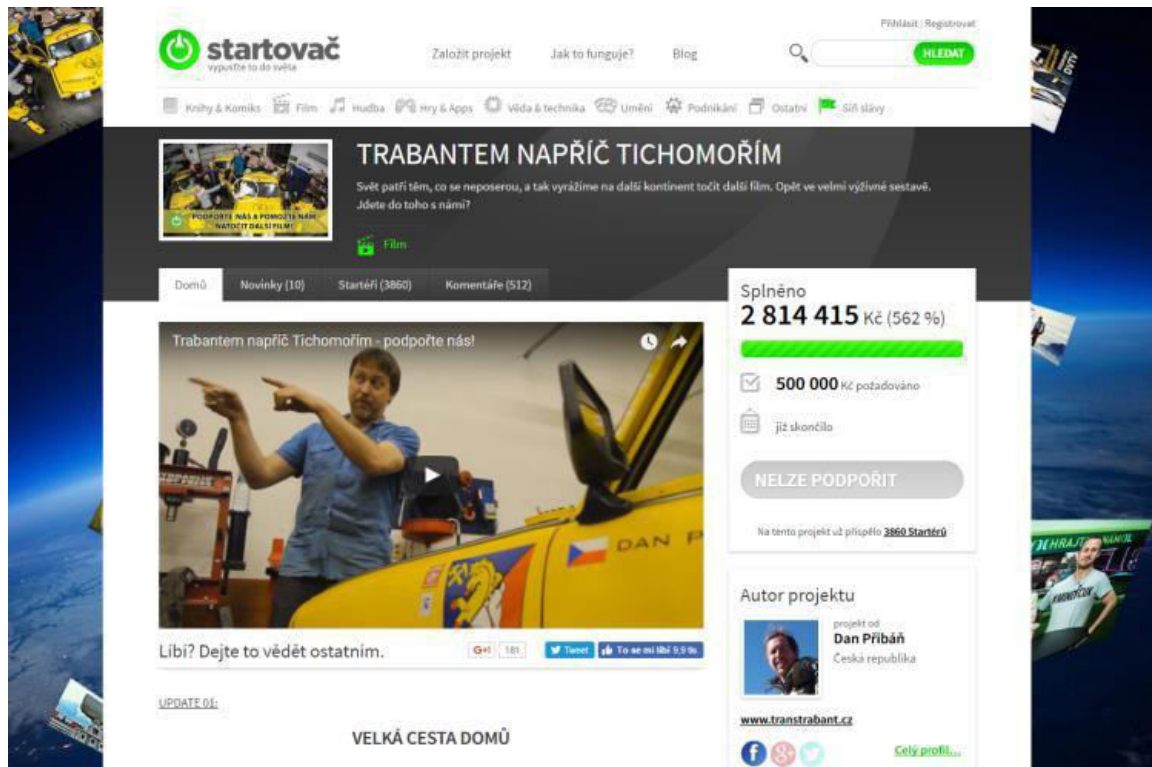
Přihlásit | Registrovat

startovač
vypusťte to do světa

Založit projekt   Jak to funguje?   Blog

HLEDAT

Knihy & Komiks   Film   Hudba   Hry & Apps   Věda & technika   Umění   Podnikání   Ostatní   Síň slávy

TRABANTEM NAPŘÍČ TICHOMOŘÍM

Svět patří těm, co se neposerou, a tak vyrážíme na další kontinent točit další film. Opět ve velmi výživné sestavě. Jdete do toho s námi?

PODPOŘTE NÁS A POMOZTE NÁM NATOČIT DALŠÍ FILM!

Film

Domů   Novinky (10)   Startéři (3860)   Komentáře (512)

Trabantem napříč Tichomořím - podpořte nás!

DAN P

Líbí? Dejte to vědět ostatním.   G+1 181   Tweet   To se mi líbí 9,9 tis.

Splněno
2 814 415 Kč (562 %)

500 000 Kč požadováno

již skončilo

NELZE PODPOŘIT

Na tento projekt už přispělo 3860 Startérů

Autor projektu

projekt od
Dan Přibáň
Česká republika

www.transtrabant.cz

Celý profil...

UPDATE 01:

VELKÁ CESTA DOMŮ